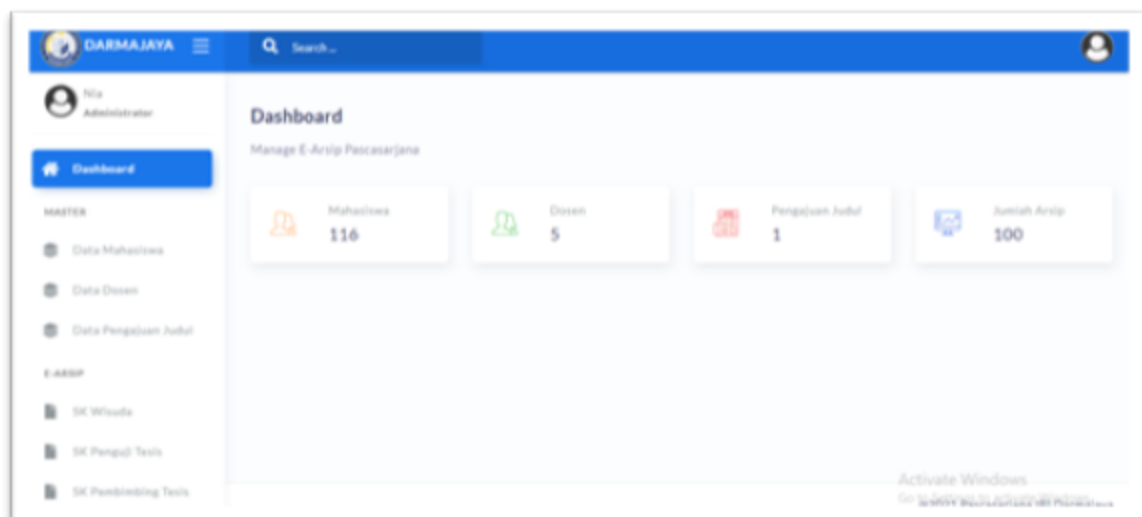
DARMAJAYA

Search...

Nia
Administrator

Dashboard

MASTER

Data Mahasiswa

Data Dosen

Data Pengajuan Judul

E-ARSIP

SK Wisuda

SK Penguji Tesis

SK Pembimbing Tesis

Dashboard

Manage E-Arsip Pascasarjana

Mahasiswa
116

Dosen
5

Pengajuan Judul
1

Jumlah Arsip
100

Activate Windows
Go to Settings to activate Windows.